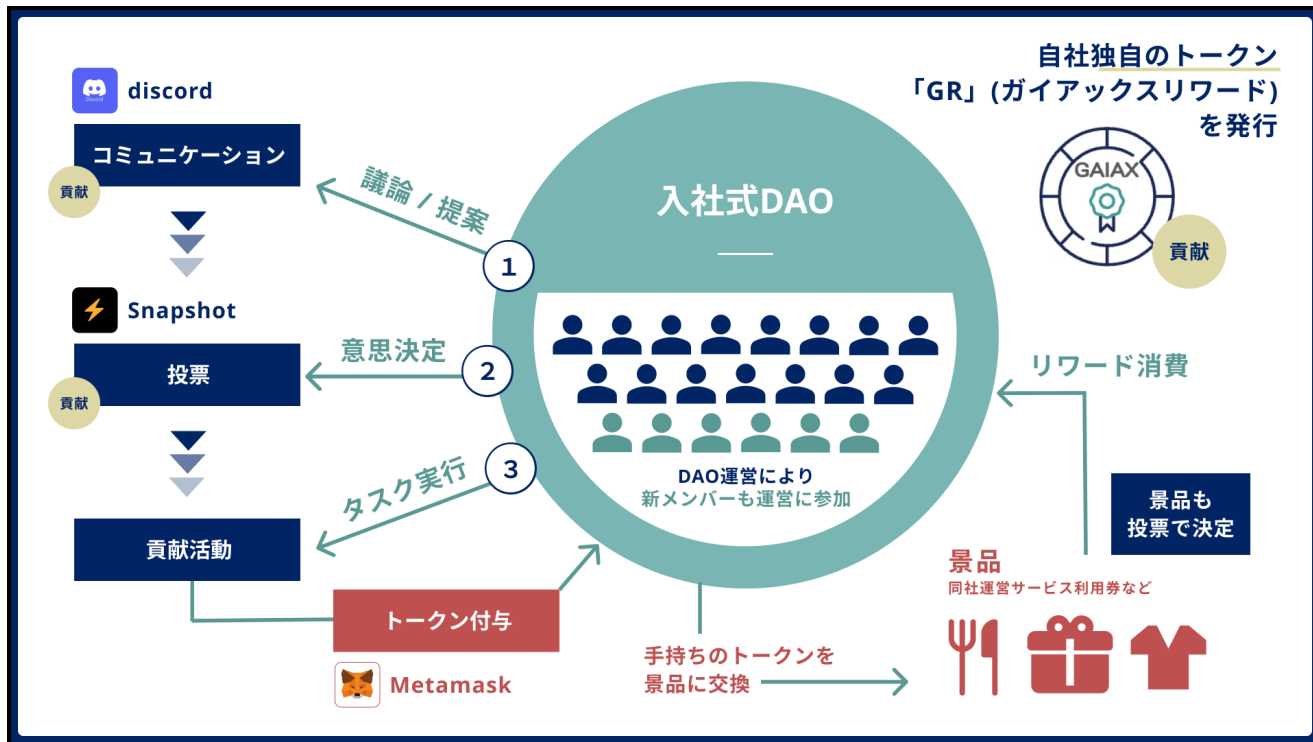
自社独自のトークン
「GR」(ガイアックスリワード)
を発行

GAIAX

貢献

discord
Discord

コミュニケーション

貢献

Snapshot

投票

貢献

貢献活動

議論 / 提案

1

意思決定

2

タスク実行

3

入社式DAO

DAO運営により
新メンバーも運営に参加

リワード消費

景品も
投票で決定

景品
同社運営サービス利用券など

トークン付与

Metamask

手持ちのトークンを
景品に交換